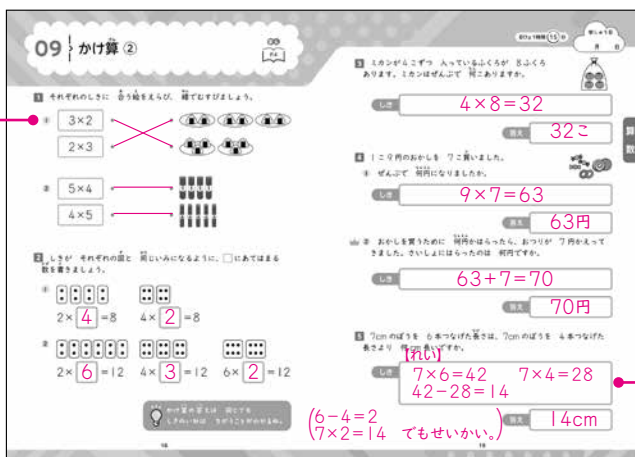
09 かけ算 ②

1 それぞれのしきに合う絵をえらび、線でむすびましょう。

① 3×2
2×3

② 5×4
4×5

2 しきが それぞれの図と 同じいみになるように、□にあてはまる数を書きましょう。

① $2\times\boxed{4}=8$ $4\times\boxed{2}=8$

② $2\times\boxed{6}=12$ $4\times\boxed{3}=12$ $6\times\boxed{2}=12$

かけ算の答えは 同じでも しきのいみは ちがうことがあるね。

16

3 ミカンが4こずつ 入っているふくろが 8ふくろ あります。ミカンはぜんぶで 何こありますか。

しき $4\times8=32$

答え 32こ

4 1こ9円のおかしを 7こ買いました。
① ぜんぶで 何円になりましたか。

しき $9\times7=63$

答え 63円

② おかしを買うために 何円かはらったら、おつりが 7円かえってきました。さいしょにはらったのは 何円ですか。

しき $63+7=70$

答え 70円

5 7cmのぼうを 6本つなげた長さは、7cmのぼうを 4本つなげた長さより 何cm長いですか。

【れい】
しき $7\times6=42$ $7\times4=28$
$42-28=14$

答え 14cm

$6-4=2$
$7\times2=14$ でもせいかい。

17

算数